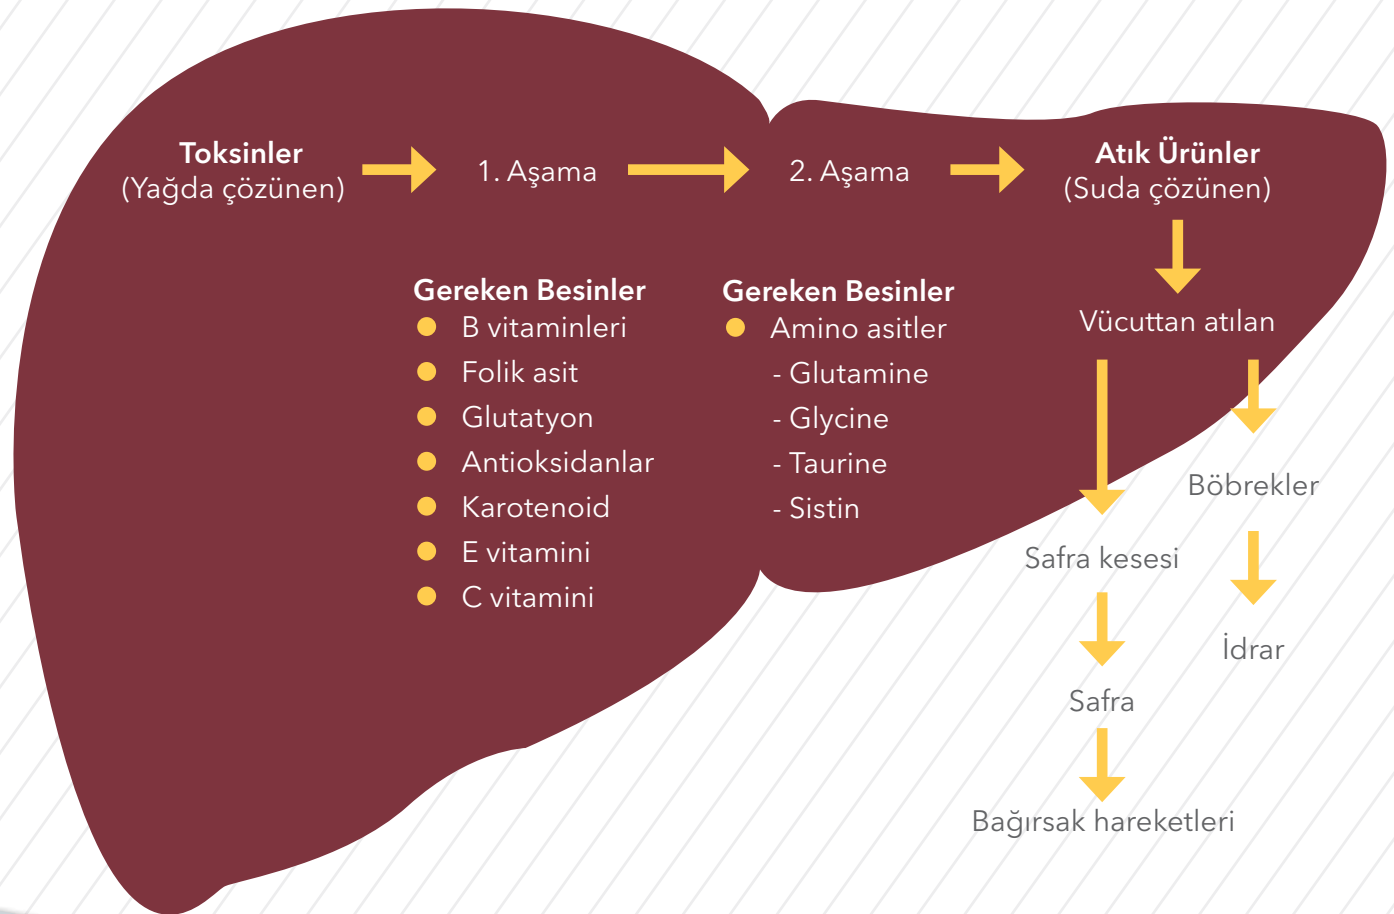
Toksinler
(Yağda çözünen)

1. Aşama

2. Aşama

Atık Ürünler
(Suda çözünen)

Gereken Besinler
- B vitaminleri
- Folik asit
- Glutatyon
- Antioksidanlar
- Karotenoid
- E vitamini
- C vitamini

Gereken Besinler
- Amino asitler
- Glutamine
- Glycine
- Taurine
- Sistin

Vücuttan atılan

Böbrekler

Safra kesesi

İdrar

Safra

Bağırsak hareketleri